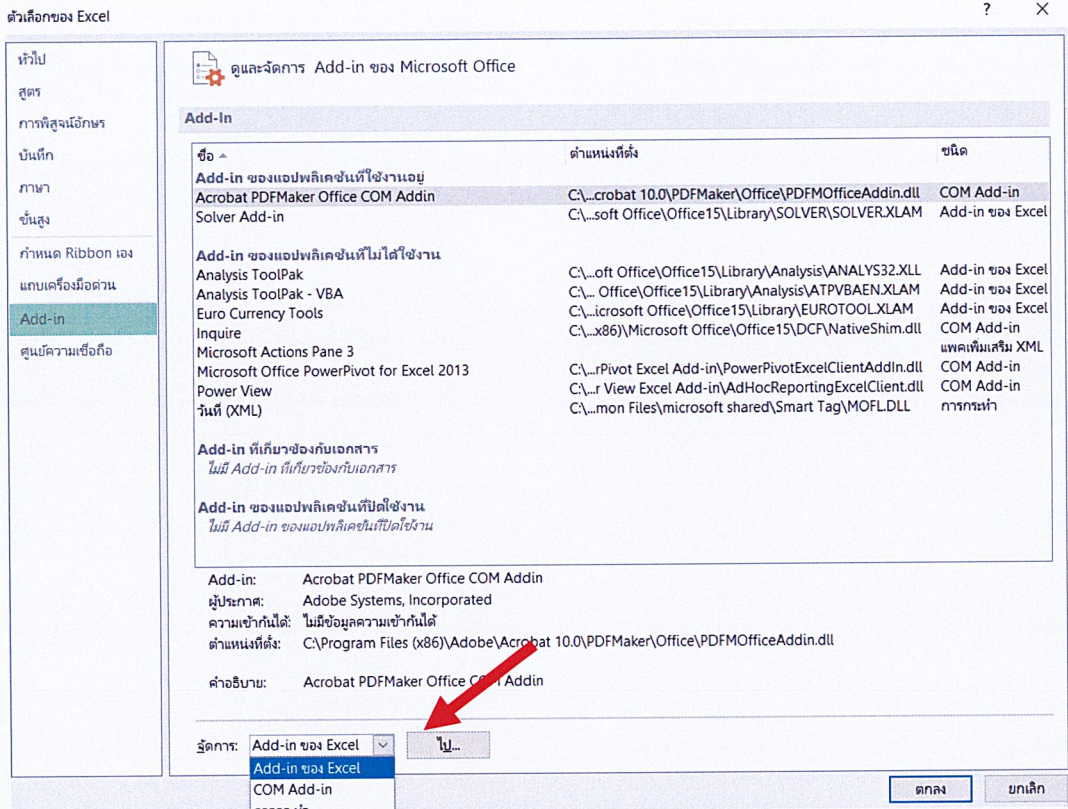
ตัวเลือกของ Excel
?
หัวไป
สูตร
การพิสูจน์อักษร
บันทึก
ภาษา
ขั้นสูง
กำหนด Ribbon เอง
แถบเครื่องมือด่วน
Add-in
ศูนย์ความเชื่อถือ

ดูและจัดการ Add-in ของ Microsoft Office

Add-in

| ชื่อ ▲ | ตำแหน่งที่ตั้ง | ชนิด |
|---|---|---|
| Add-in ของแอปพลิเคชันที่ใช้งานอยู่ | | |
| Acrobat PDFMaker Office COM Addin | C:\...crobat 10.0\PDFMaker\Office\PDFMOfficeAddin.dll | COM Add-in |
| Solver Add-in | C:\...soft Office\Office15\Library\SOLVER\SOLVER.XLAM | Add-in ของ Excel |
| Add-in ของแอปพลิเคชันที่ไม่ได้ใช้งาน | | |
| Analysis ToolPak | C:\...oft Office\Office15\Library\Analysis\ANALYS32.XLL | Add-in ของ Excel |
| Analysis ToolPak - VBA | C:\... Office\Office15\Library\Analysis\ATPVBAEN.XLAM | Add-in ของ Excel |
| Euro Currency Tools | C:\...icrosoft Office\Office15\Library\EUROTOOL.XLAM | Add-in ของ Excel |
| Inquire | C:\...x86)\Microsoft Office\Office15\DCF\NativeShim.dll | COM Add-in |
| Microsoft Actions Pane 3 | | แพคเพิ่มเสริม XML |
| Microsoft Office PowerPivot for Excel 2013 | C:\...rPivot Excel Add-in\PowerPivotExcelClientAddIn.dll | COM Add-in |
| Power View | C:\...r View Excel Add-in\AdHocReportingExcelClient.dll | COM Add-in |
| วันที่ (XML) | C:\...mon Files\microsoft shared\Smart Tag\MOFL.DLL | การกระทำ |
| Add-in ที่เกี่ยวข้องกับเอกสาร | | |
| ไม่มี Add-in ที่เกี่ยวข้องกับเอกสาร | | |
| Add-in ของแอปพลิเคชันที่ปิดใช้งาน | | |
| ไม่มี Add-in ของแอปพลิเคชันที่ปิดใช้งาน | | |

Add-in: Acrobat PDFMaker Office COM Addin
ผู้ประกาศ: Adobe Systems, Incorporated
ความเข้ากันได้: ไม่มีข้อมูลความเข้ากันได้
ตำแหน่งที่ตั้ง: C:\Program Files (x86)\Adobe\Acrobat 10.0\PDFMaker\Office\PDFMOfficeAddin.dll

คำอธิบาย: Acrobat PDFMaker Office COM Addin

จัดการ: Add-in ของ Excel
ไป...
Add-in ของ Excel
COM Add-in
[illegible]
ตกลง
ยกเลิก